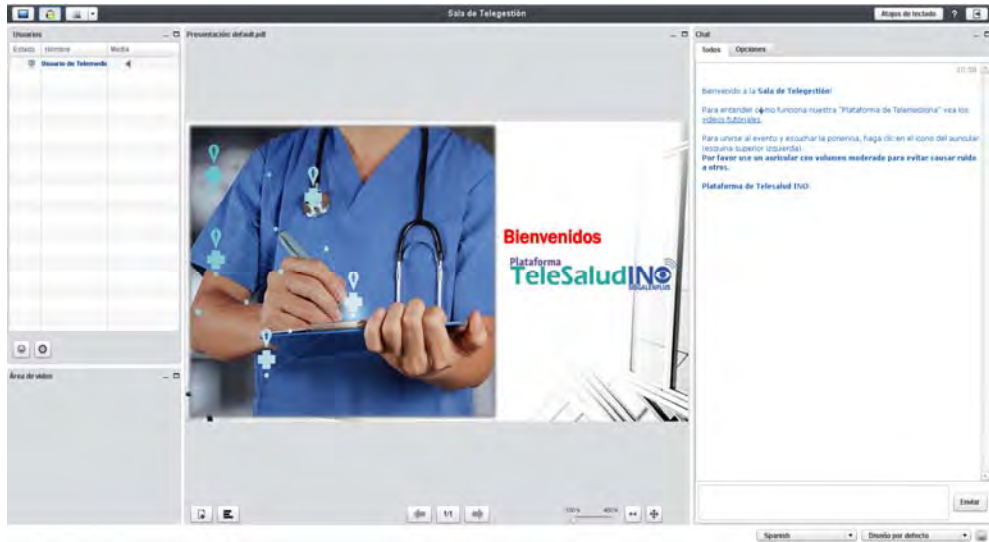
Sala de Telegestión

Atajos de teclado ?

Usuarios

Estado Nombre Media

Usuario de Telemedi

Presentación: default.pdf

Bienvenidos

Plataforma TeleSaludINO

Área de video

Chat

Todos Opciones

Bienvenido a la Sala de Telegestión!

Para entender cómo funciona nuestra "Plataforma de Telemedicina" vea los videos tutoriales.

Para unirse al evento y escuchar la ponencia, haga clic en el icono del auricular (esquina superior izquierda).

Por favor use un auricular con volumen moderado para evitar causar ruido a otros.

Plataforma de Telesalud INO

1/1

Enviar

Spanish

Diseño por defecto